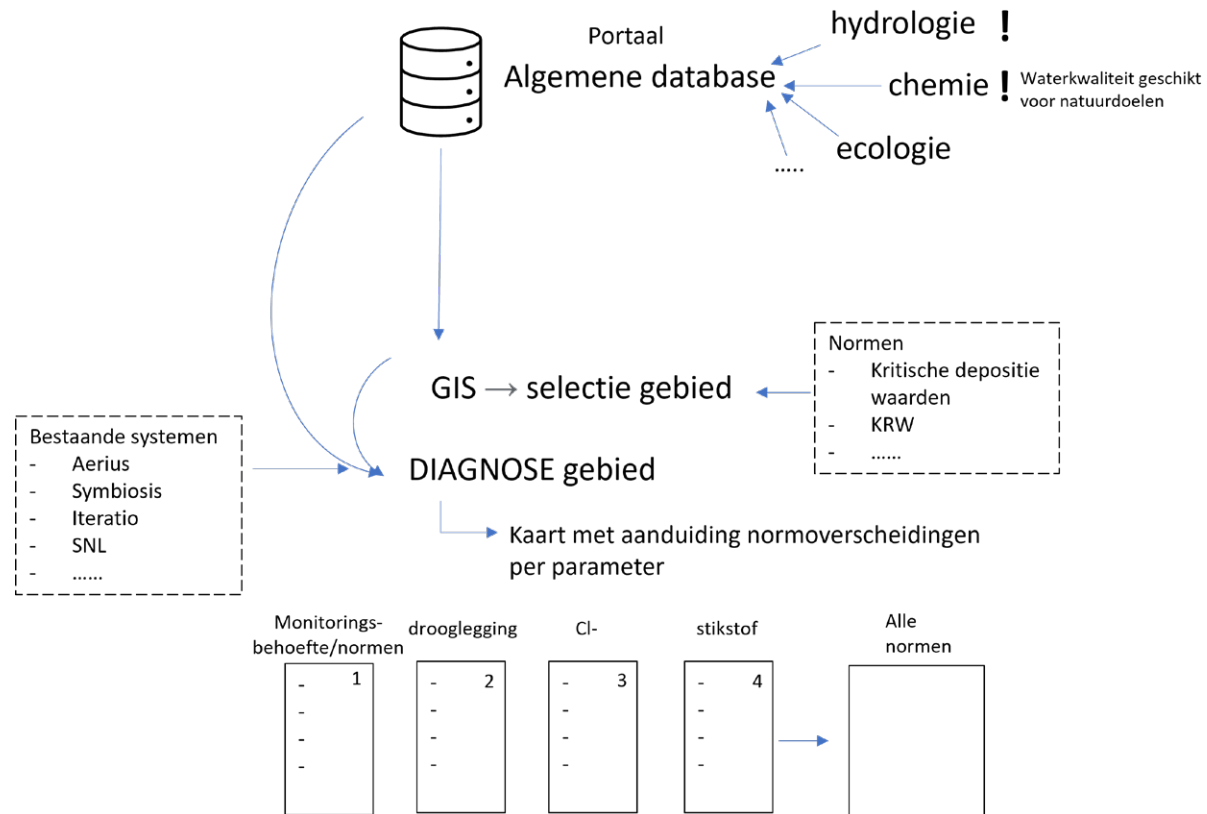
Portaal
Algemene database

hydrologie !
chemie ! Waterkwaliteit geschikt voor natuurdoelen
ecologie
.....

GIS → selectie gebied

Normen
- Kritische depositie waarden
- KRW
- ......

Bestaande systemen
- Aerius
- Symbiosis
- Iteratio
- SNL
- ......

DIAGNOSE gebied

Kaart met aanduiding normoverscheidingen per parameter

Monitorings-behoefte/normen
- 1
-
-
-

drooglegging
- 2
-
-
-

Cl-
- 3
-
-
-

stikstof
- 4
-
-
-

Alle normen